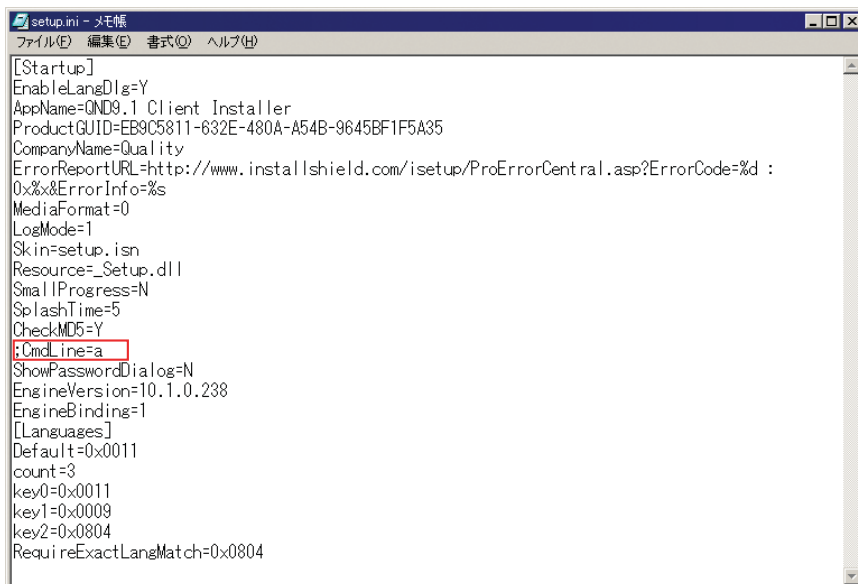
setup.ini - メモ帳
ファイル(F) 編集(E) 書式(O) ヘルプ(H)

[Startup]
EnableLangDlg=Y
AppName=QND9.1 Client Installer
ProductGUID=EB9C5811-632E-480A-A54B-9645BF1F5A35
CompanyName=Quality
ErrorReportURL=http://www.installshield.com/isetup/ProErrorCentral.asp?ErrorCode=%d : 0x%x&ErrorInfo=%s
MediaFormat=0
LogMode=1
Skin=setup.isn
Resource=_Setup.dll
SmallProgress=N
SplashTime=5
CheckMD5=Y
;CmdLine=a
ShowPasswordDialog=N
EngineVersion=10.1.0.238
EngineBinding=1
[Languages]
Default=0x0011
count=3
key0=0x0011
key1=0x0009
key2=0x0804
RequireExactLangMatch=0x0804